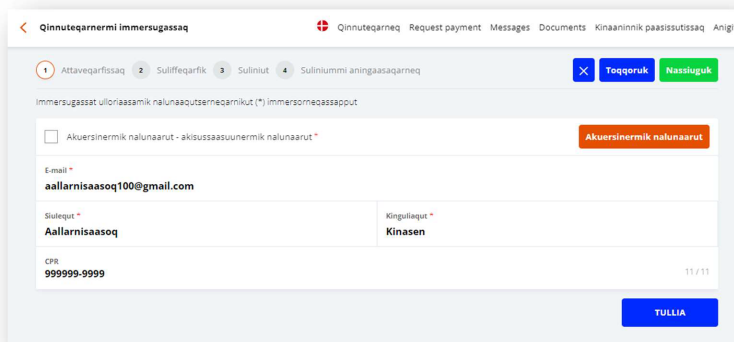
Qinnuteqarnermi immersugassaq

Qinnuteqarneq Request payment Messages Documents Kinaaninnik paasissutissaq Anigi

1 Attaveqarfissaq 2 Suliffeqarfik 3 Suliniut 4 Suliniummi aningaasaqarneq

Toqqoruk Nassiuguk

Immersugassat ulloriaasamik nalunaaqutserneqarnikut (*) immersorneqassapput

Akuersinermik nalunaarut - akisussaasuunermik nalunaarut *

Akuersinermik nalunaarut

E-mail *
aallarnisaasoq100@gmail.com

Siulequt *
Aallarnisaasoq

Kinguliaqut *
Kinasen

CPR
999999-9999

11 / 11

TULLIA